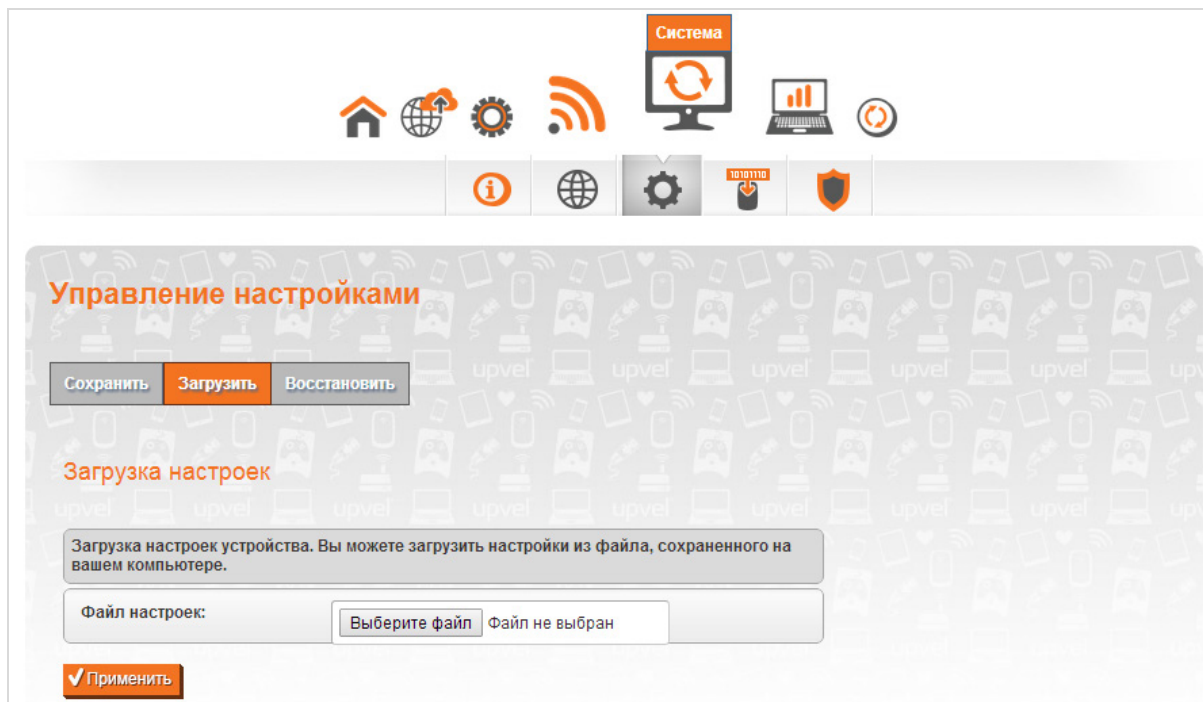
Система

10101110

Управление настройками

Сохранить | Загрузить | Восстановить

Загрузка настроек

Загрузка настроек устройства. Вы можете загрузить настройки из файла, сохраненного на вашем компьютере.

Файл настроек: Выберите файл Файл не выбран

Применить